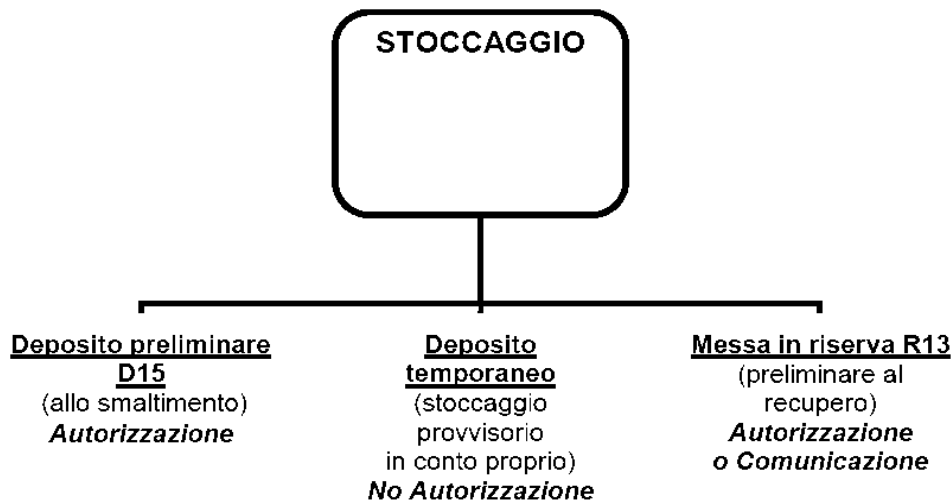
STOCCAGGIO

Deposito preliminare D15
(allo smaltimento)
Autorizzazione

Deposito temporaneo
(stoccaggio provvisorio in conto proprio)
No Autorizzazione

Messa in riserva R13
(preliminare al recupero)
Autorizzazione o Comunicazione